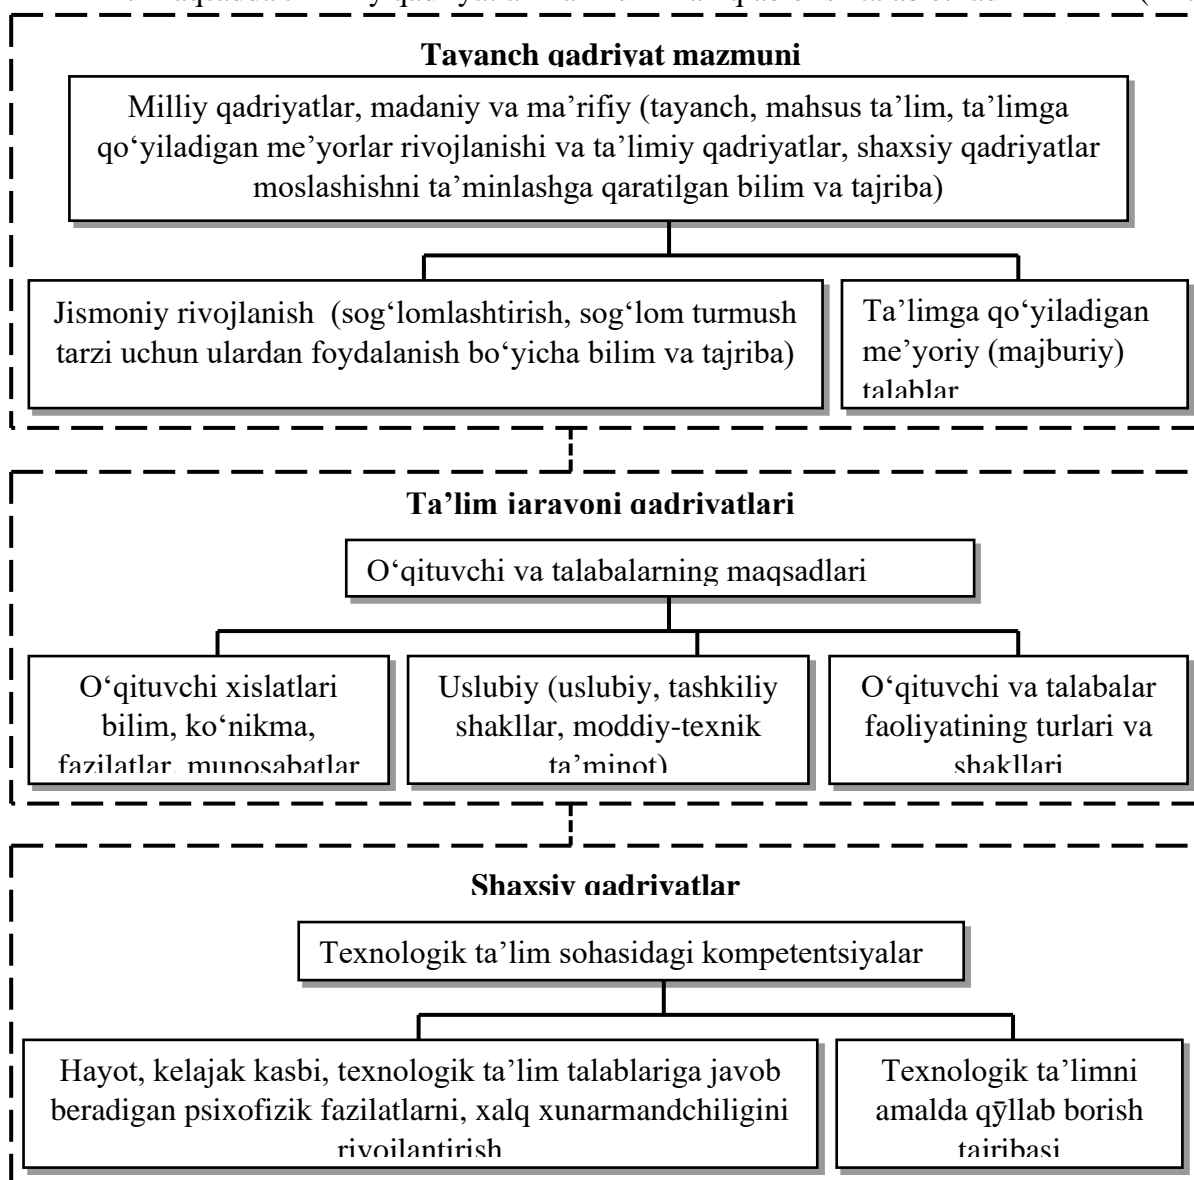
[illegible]

Tayanch qadriyat mazmuni

Milliy qadriyatlar, madaniy va ma’rifiy (tayanch, mahsus ta’lim, ta’limga qo‘yiladigan me’yorlar rivojlanishi va ta’limiy qadriyatlar, shaxsiy qadriyatlar moslashishni ta’minlashga qaratilgan bilim va tajriba)

Jismoniy rivojlanish (sog‘lomlashtirish, sog‘lom turmush tarzi uchun ulardan foydalanish bo‘yicha bilim va tajriba)

Ta’limga qo‘yiladigan me’yoriy (majburiy) talablar

Ta’lim jarayoni qadriyatlari

O‘qituvchi va talabalarning maqsadlari

O‘qituvchi xislatlari bilim, ko‘nikma, fazilatlar, munosabatlar

Uslubiy (uslubiy, tashkiliy shakllar, moddiy-texnik ta’minot)

O‘qituvchi va talabalar faoliyatining turlari va shakllari

Shaxsiy qadriyatlar

Texnologik ta’lim sohasidagi kompetentsiyalar

Hayot, kelajak kasbi, texnologik ta’lim talablariga javob beradigan psixofizik fazilatlarni, xalq xunarmandchiligini rivojlantirish

Texnologik ta’limni amalda qӯllab borish tajribasi